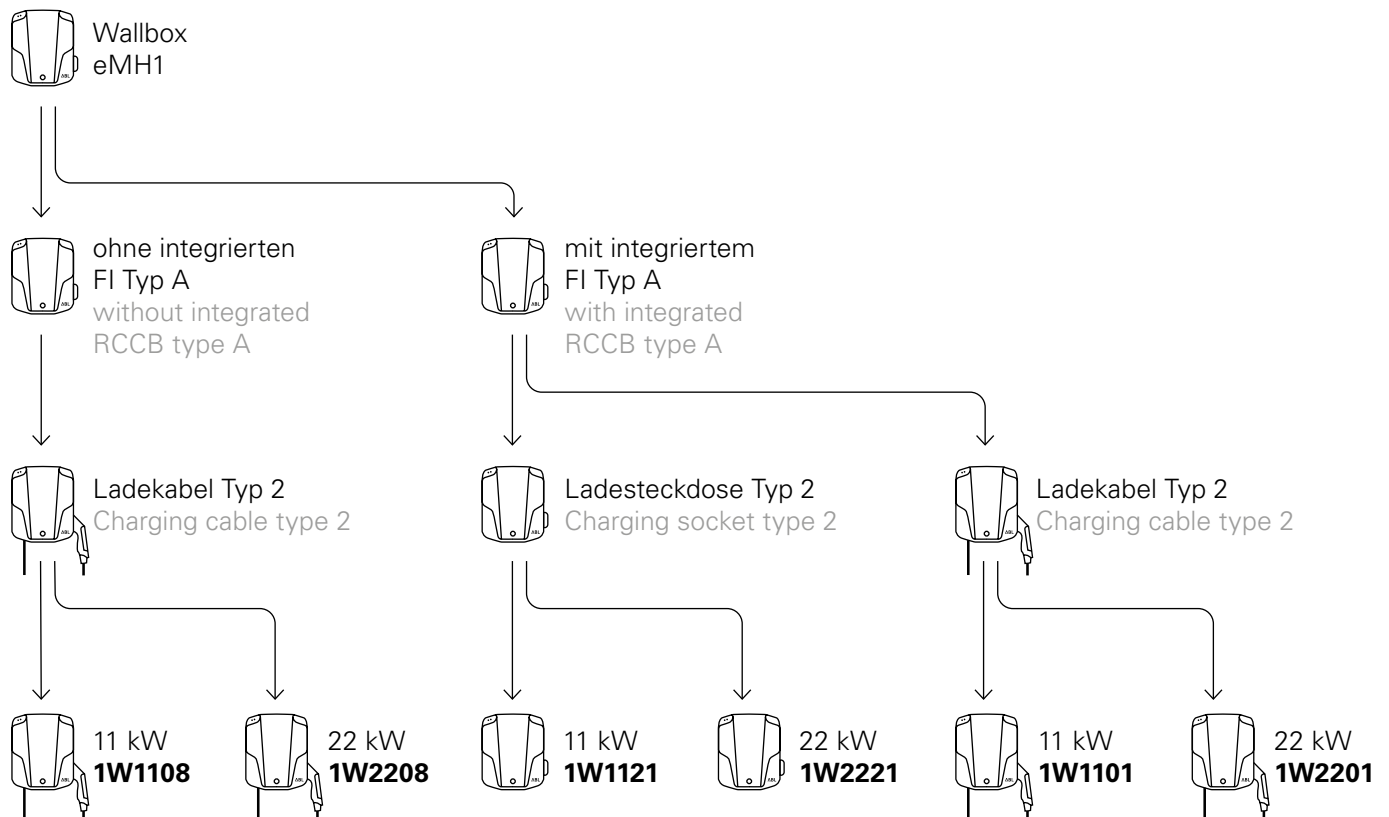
Wallbox
eMH1

ohne integrierten
FI Typ A
without integrated
RCCB type A

mit integriertem
FI Typ A
with integrated
RCCB type A

Ladekabel Typ 2
Charging cable type 2

Ladesteckdose Typ 2
Charging socket type 2

Ladekabel Typ 2
Charging cable type 2

11 kW
**1W1108**

22 kW
**1W2208**

11 kW
**1W1121**

22 kW
**1W2221**

11 kW
**1W1101**

22 kW
**1W2201**